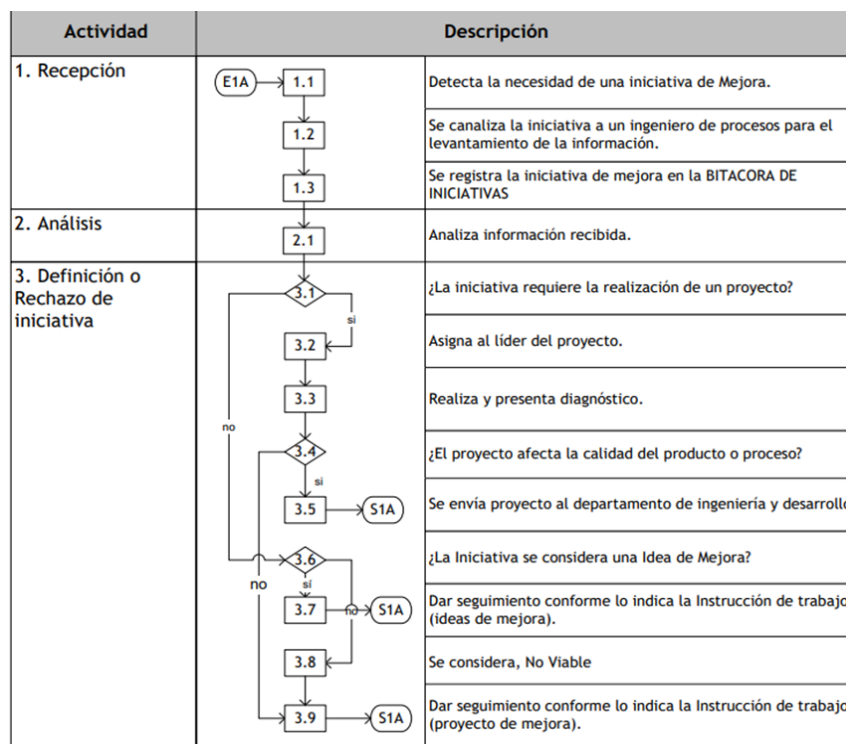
| Actividad | | Descripción |
|---|---|---|
| 1. Recepción | E1A 1.1 | Detecta la necesidad de una iniciativa de Mejora. |
| | 1.2 | Se canaliza la iniciativa a un ingeniero de procesos para el levantamiento de la información. |
| | 1.3 | Se registra la iniciativa de mejora en la BITACORA DE INICIATIVAS |
| 2. Análisis | 2.1 | Analiza información recibida. |
| 3. Definición o Rechazo de iniciativa | 3.1 | ¿La iniciativa requiere la realización de un proyecto? |
| | si 3.2 | Asigna al líder del proyecto. |
| | 3.3 | Realiza y presenta diagnóstico. |
| | no 3.4 | ¿El proyecto afecta la calidad del producto o proceso? |
| | si 3.5 S1A | Se envía proyecto al departamento de ingeniería y desarrollo |
| | 3.6 | ¿La Iniciativa se considera una Idea de Mejora? |
| | no sí 3.7 no S1A | Dar seguimiento conforme lo indica la Instrucción de trabajo (ideas de mejora). |
| | 3.8 | Se considera, No Viable |
| | 3.9 S1A | Dar seguimiento conforme lo indica la Instrucción de trabajo (proyecto de mejora). |